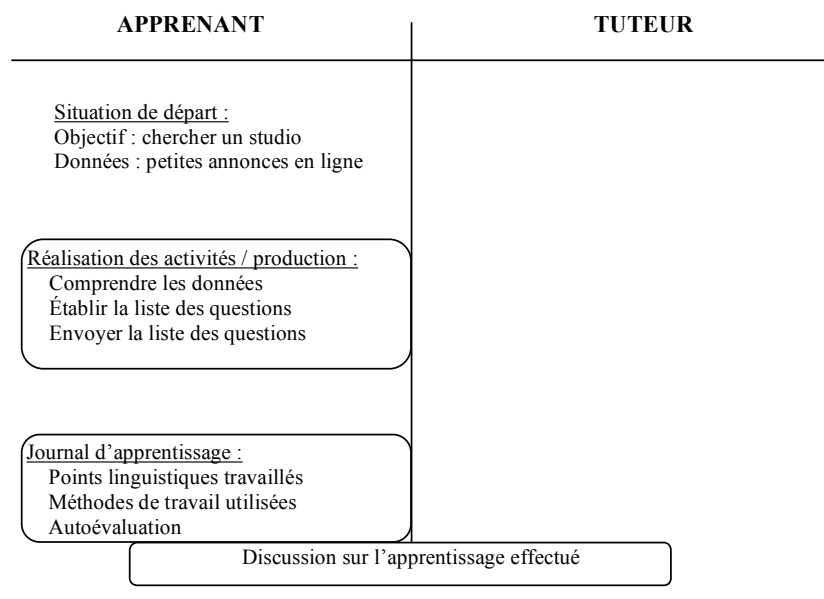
APPRENANT

TUTEUR

Situation de départ :
Objectif : chercher un studio
Données : petites annonces en ligne

Réalisation des activités / production :
Comprendre les données
Établir la liste des questions
Envoyer la liste des questions

Journal d'apprentissage :
Points linguistiques travaillés
Méthodes de travail utilisées
Autoévaluation

Discussion sur l'apprentissage effectué